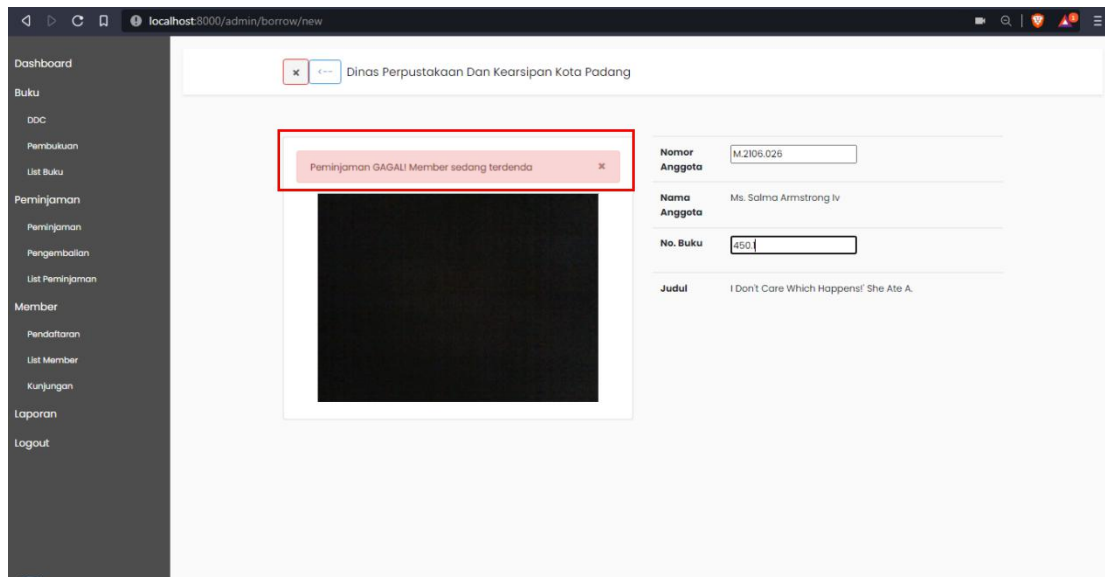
localhost:8000/admin/borrow/new

Dashboard
Buku
DDC
Pembukuan
List Buku
Peminjaman
Peminjaman
Pengembalian
List Peminjaman
Member
Pendaftaran
List Member
Kunjungan
Laporan
Logout

×
<--
Dinas Perpustakaan Dan Kearsipan Kota Padang

Peminjaman GAGAL! Member sedang terdenda ×

| | |
|---|---|
| Nomor Anggota | M.2106.026 |
| Nama Anggota | Ms. Salma Armstrong Iv |
| No. Buku | 450.1 |
| Judul | I Don't Care Which Happens!' She Ate A. |